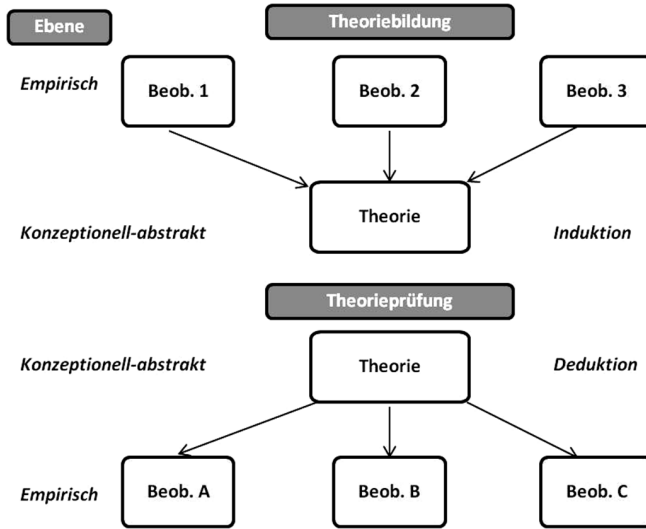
Ebene

Theoriebildung

Empirisch

Beob. 1

Beob. 2

Beob. 3

Theorie

Konzeptionell-abstrakt

Induktion

Theorieprüfung

Konzeptionell-abstrakt

Theorie

Deduktion

Empirisch

Beob. A

Beob. B

Beob. C